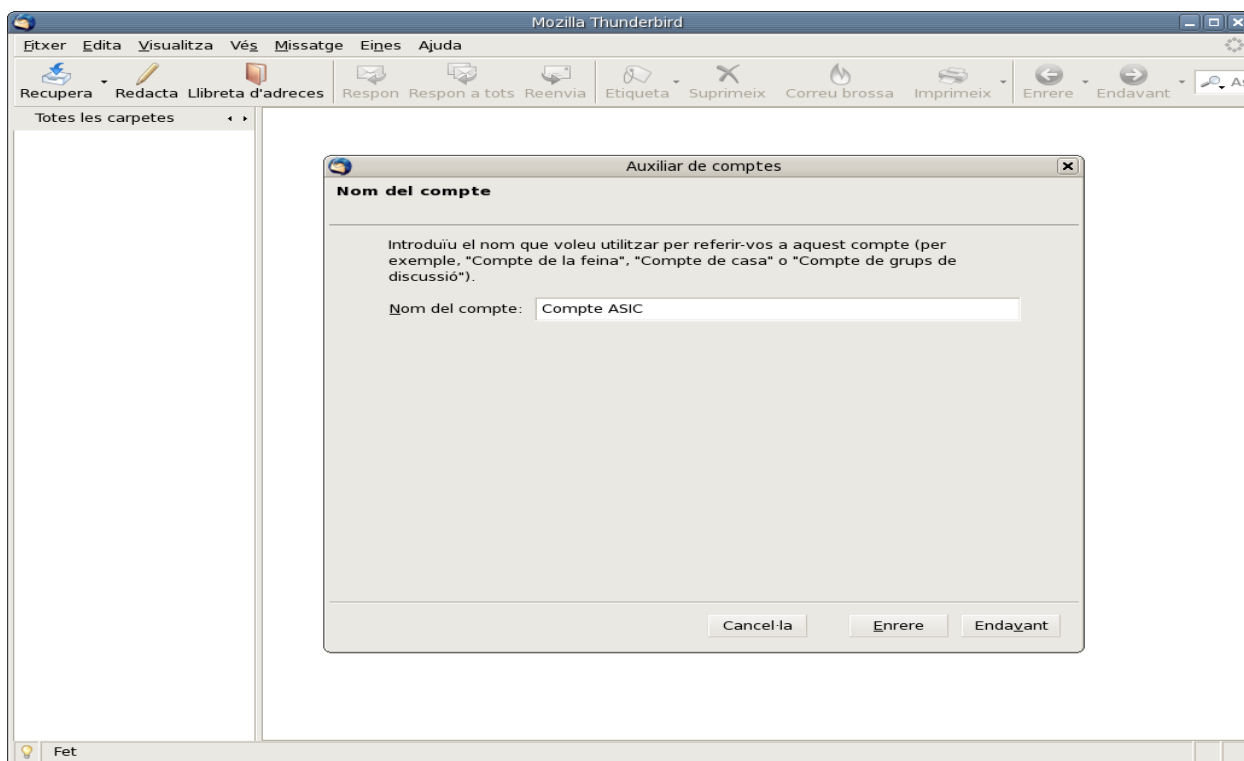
Mozilla Thunderbird

Fitxer Edita Visualitza Vés Missatge Eines Ajuda

Recupera Redacta Llibreta d'adreces Respon Respon a tots Reenvia Etiqueta Suprimeix Correu brossa Imprimeix Enrere Endavant

Totes les carpetes

Auxiliar de comptes

Nom del compte

Introduïu el nom que voleu utilitzar per referir-vos a aquest compte (per exemple, "Compte de la feina", "Compte de casa" o "Compte de grups de discussió").

Nom del compte: Compte ASIC

Cancel·la Enrere Endavant

Fet